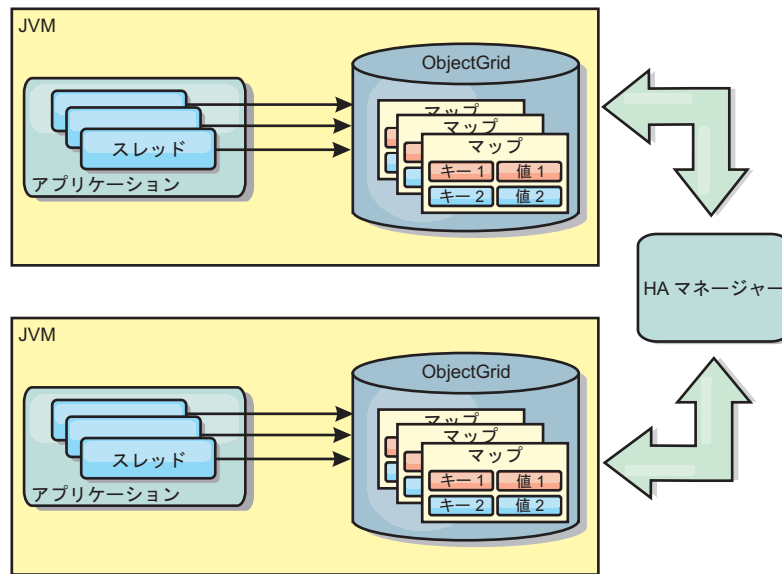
JVM

スレッド

アプリケーション

ObjectGrid

マップ

マップ

マップ

キー 1 値 1

キー 2 値 2

HA マネージャー

JVM

スレッド

アプリケーション

ObjectGrid

マップ

マップ

マップ

キー 1 値 1

キー 2 値 2